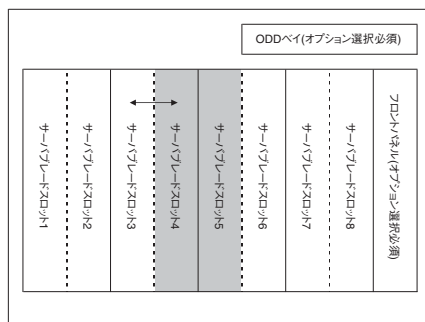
ODDベイ(オプション選択必須)

サーバブレードスロット1

サーバブレードスロット2

サーバブレードスロット3

サーバブレードスロット4

サーバブレードスロット5

サーバブレードスロット6

サーバブレードスロット7

サーバブレードスロット8

フロントパネル(オプション選択必須)